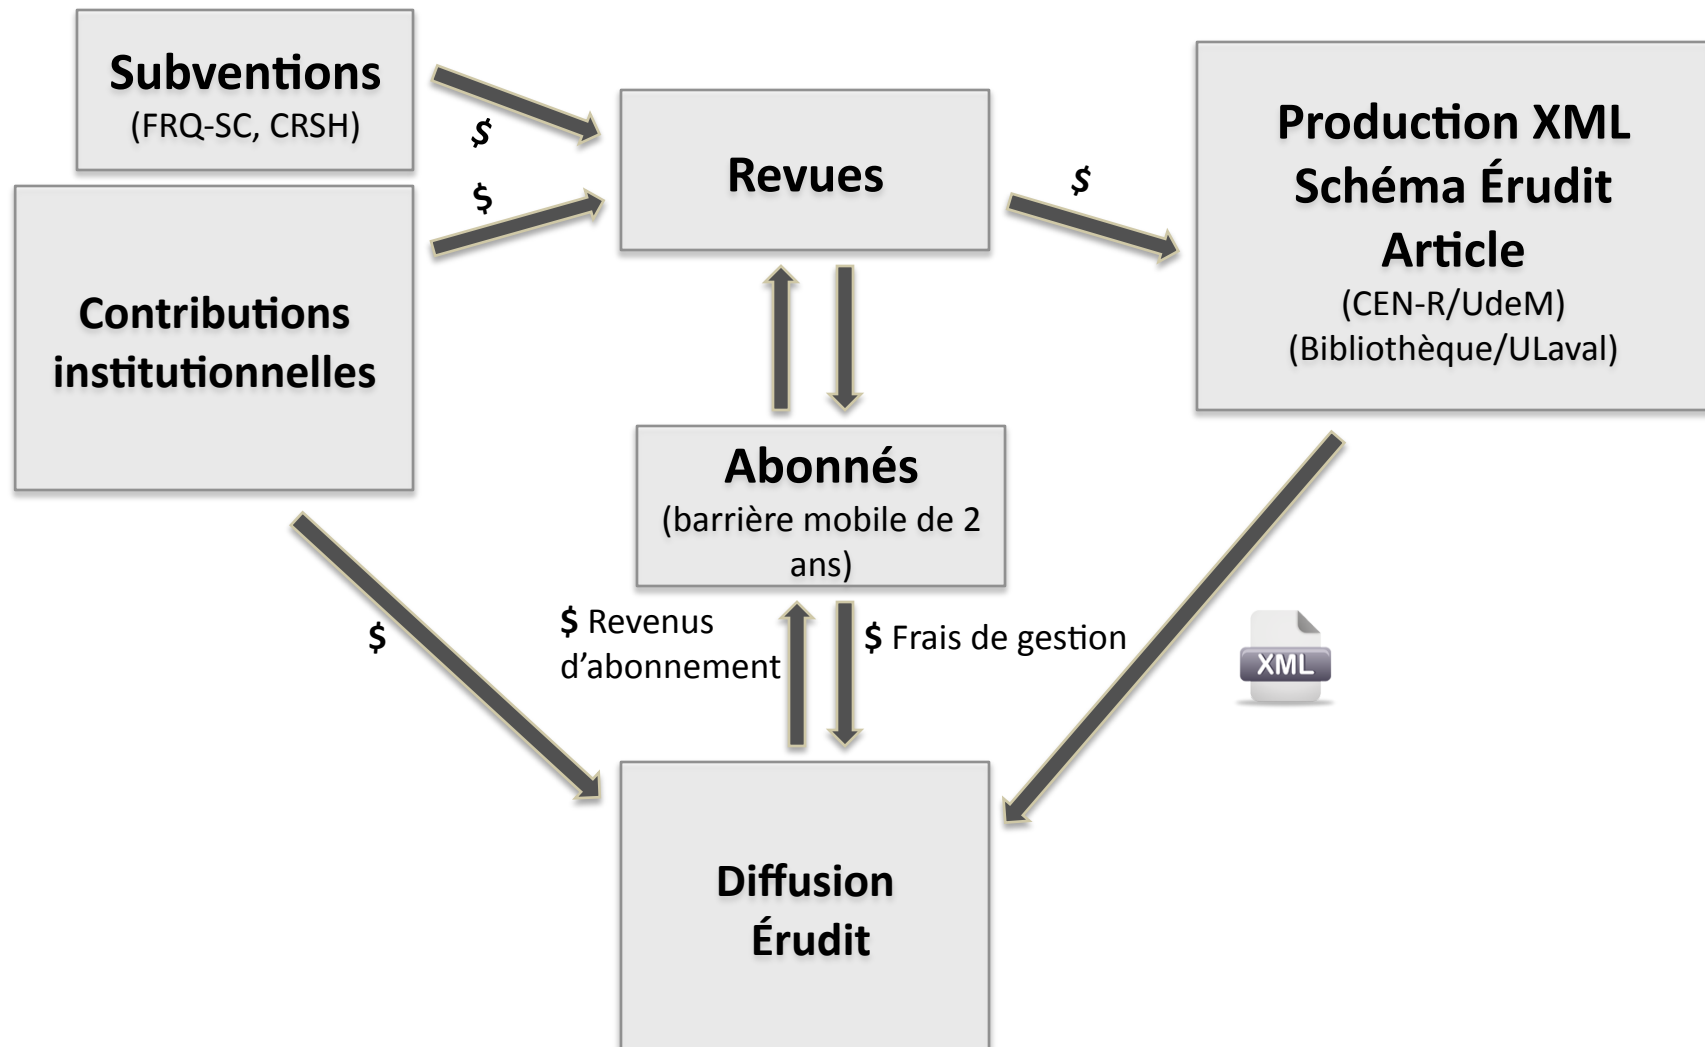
Subventions
(FRQ-SC, CRSH)

$

$

Contributions institutionnelles

Revues

$

Production XML
Schéma Érudit
Article
(CEN-R/UdeM)
(Bibliothèque/ULaval)

Abonnés
(barrière mobile de 2 ans)

$

$ Revenus d'abonnement

$ Frais de gestion

XML

Diffusion
Érudit